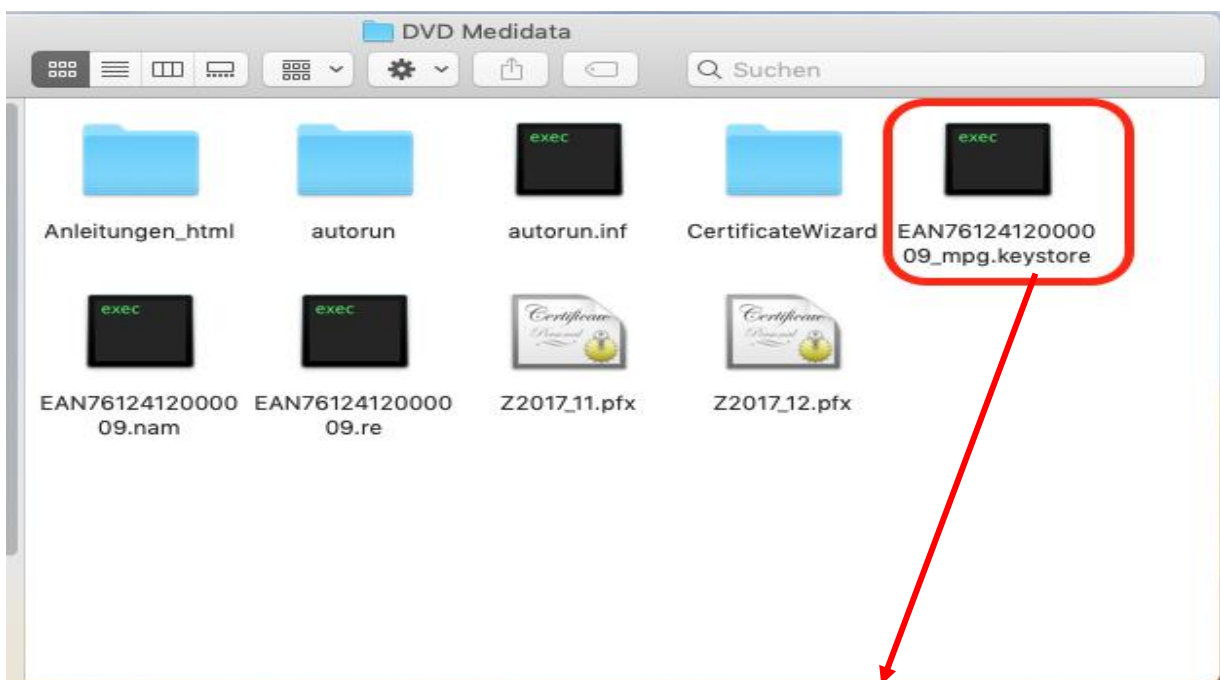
DVD Medidata

Suchen

exec

exec

exec

exec

Anleitungen_html

autorun

autorun.inf

CertificateWizard

EAN7612412000009_mpg.keystore

EAN7612412000009.nam

EAN7612412000009.re

Z2017_11.pfx

Z2017_12.pfx